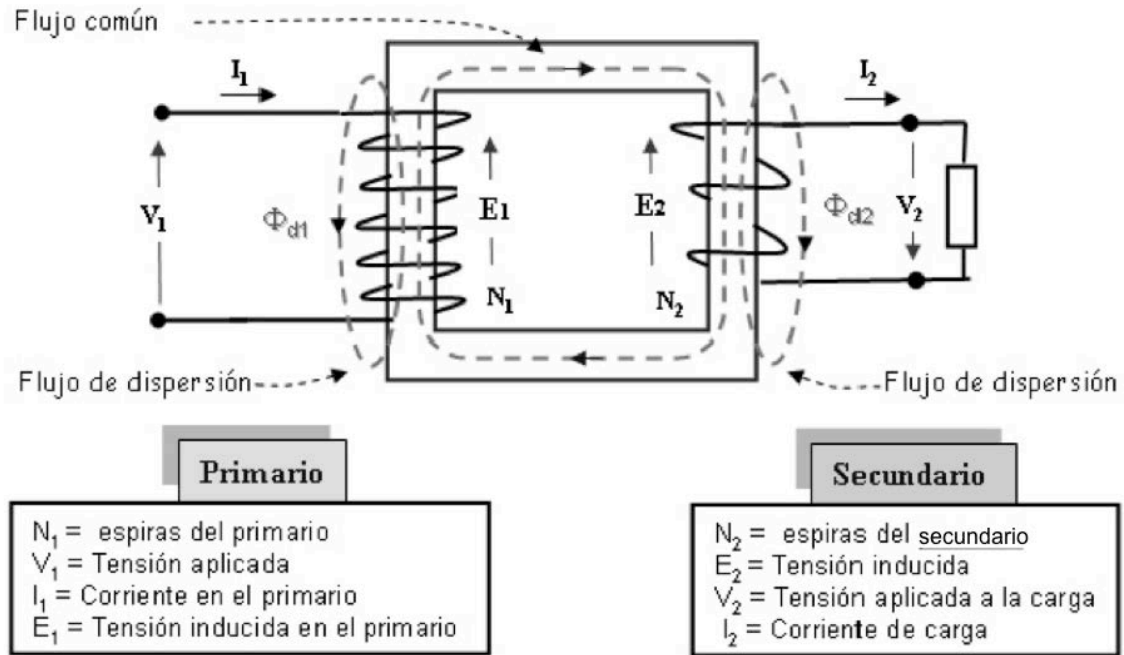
Flujo común

$I_1$

$I_2$

$V_1$

$\Phi_{d1}$

E1

E2

$\Phi_{d2}$

$V_2$

$N_1$

$N_2$

Flujo de dispersión

Flujo de dispersión

Primario

$N_1$ = espiras del primario
$V_1$ = Tensión aplicada
$I_1$ = Corriente en el primario
$E_1$ = Tensión inducida en el primario

Secundario

$N_2$ = espiras del secundario
$E_2$ = Tensión inducida
$V_2$ = Tensión aplicada a la carga
$I_2$ = Corriente de carga